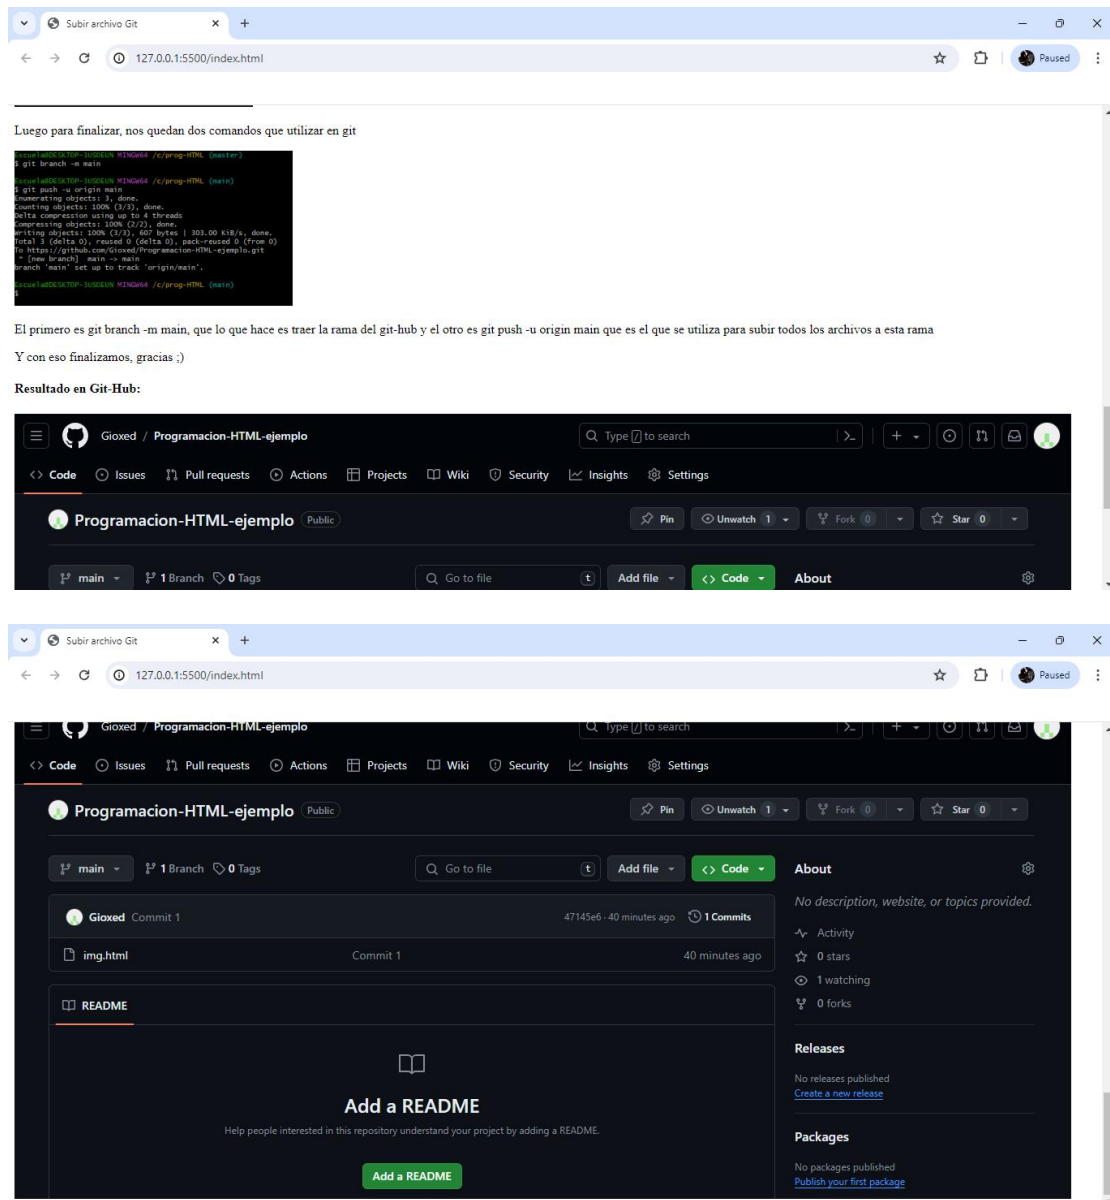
Subir archivo Git
127.0.0.1:5500/index.html
Paused

Luego para finalizar, nos quedan dos comandos que utilizar en git

Escuela@DESKTOP-3USDEUN MINGW64 /c/prog-HTML (master)
$ git branch -m main

Escuela@DESKTOP-3USDEUN MINGW64 /c/prog-HTML (main)
$ git push -u origin main
Enumerating objects: 3, done.
Counting objects: 100% (3/3), done.
Delta compression using up to 4 threads
Compressing objects: 100% (2/2), done.
Writing objects: 100% (3/3), 607 bytes | 303.00 KiB/s, done.
Total 3 (delta 0), reused 0 (delta 0), pack-reused 0 (from 0)
To https://github.com/Gioxed/Programacion-HTML-ejemplo.git
 * [new branch]      main -> main
branch 'main' set up to track 'origin/main'.

Escuela@DESKTOP-3USDEUN MINGW64 /c/prog-HTML (main)
$

El primero es git branch -m main, que lo que hace es traer la rama del git-hub y el otro es git push -u origin main que es el que se utiliza para subir todos los archivos a esta rama

Y con eso finalizamos, gracias ;)

Resultado en Git-Hub:

Gioxed / Programacion-HTML-ejemplo
Type [/] to search
Code Issues Pull requests Actions Projects Wiki Security Insights Settings
Programacion-HTML-ejemplo Public
Pin Unwatch 1 Fork 0 Star 0
main 1 Branch 0 Tags Go to file t Add file Code About

Subir archivo Git
127.0.0.1:5500/index.html
Paused

Gioxed / Programacion-HTML-ejemplo
Type [/] to search
Code Issues Pull requests Actions Projects Wiki Security Insights Settings
Programacion-HTML-ejemplo Public
Pin Unwatch 1 Fork 0 Star 0
main 1 Branch 0 Tags Go to file t Add file Code
About
No description, website, or topics provided.
Activity
0 stars
1 watching
0 forks
Gioxed Commit 1 47145e6 · 40 minutes ago 1 Commits
img.html Commit 1 40 minutes ago
README
Add a README
Help people interested in this repository understand your project by adding a README.
Add a README
Releases
No releases published
Create a new release
Packages
No packages published
Publish your first package